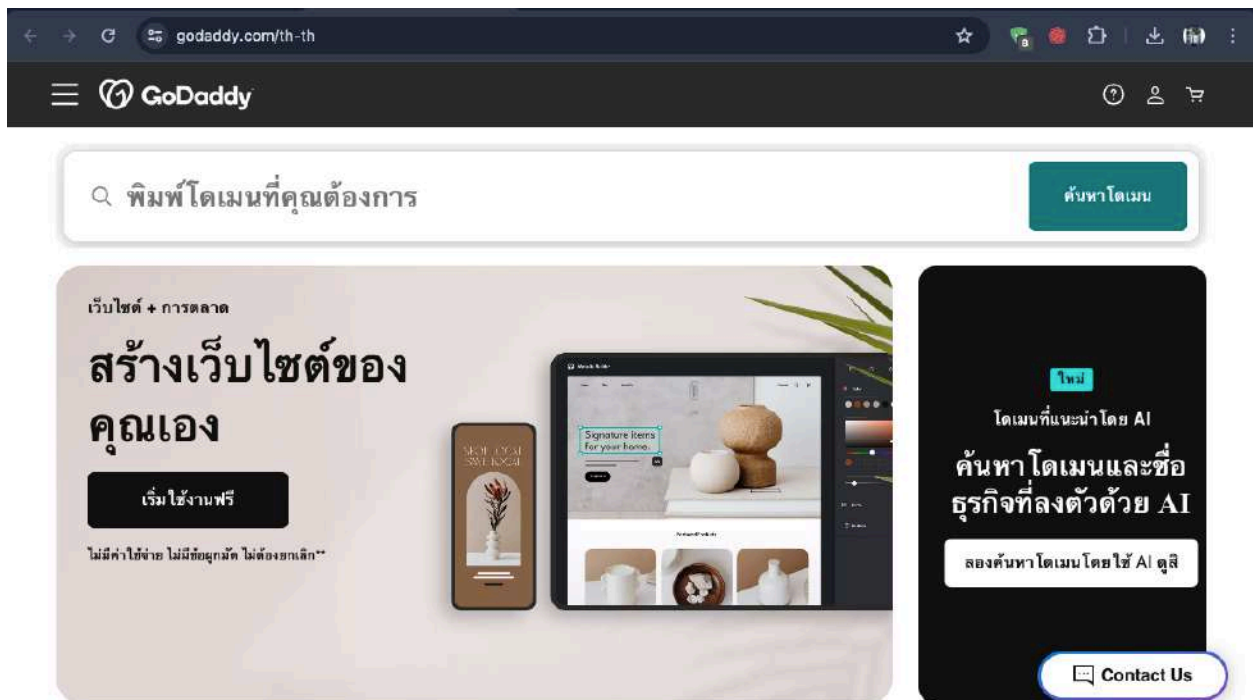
godaddy.com/th-th

GoDaddy

พิมพ์โดเมนที่คุณต้องการ

ค้นหาโดเมน

เว็บไซต์ + การตลาด

สร้างเว็บไซต์ของคุณเอง

เริ่มใช้งานฟรี

ไม่มีค่าใช้จ่าย ไม่มีข้อผูกมัด ไม่ต้องยกเลิก**

Signature items for your home.

ใหม่

โดเมนที่แนะนำโดย AI

ค้นหาโดเมนและชื่อธุรกิจที่ลงตัวด้วย AI

ลองค้นหาโดเมนโดยใช้ AI ดูสิ

Contact Us